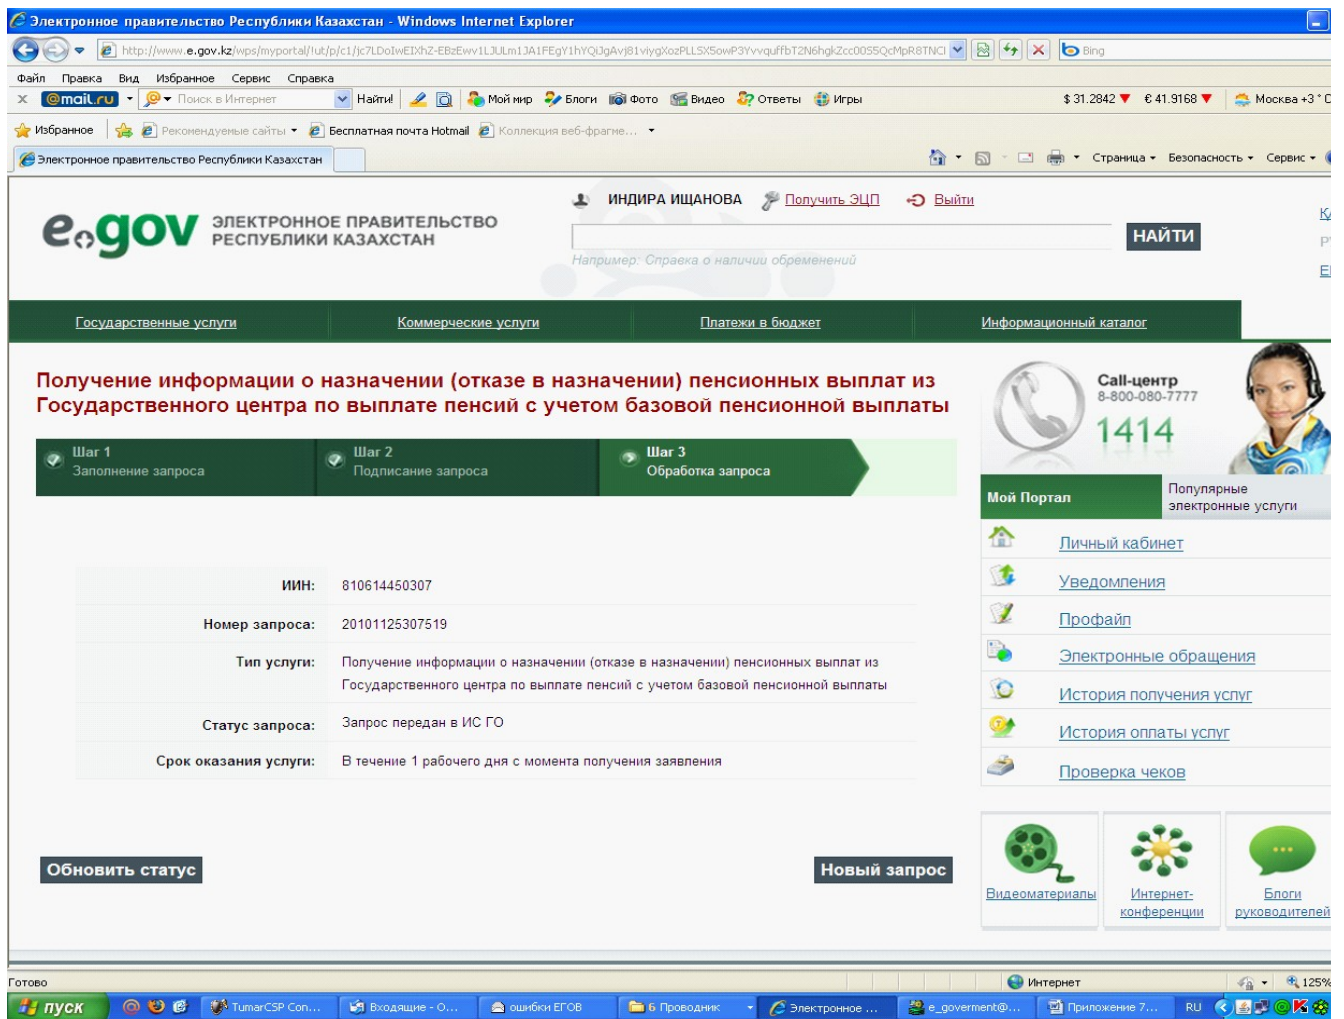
Электронное правительство Республики Казахстан - Windows Internet Explorer

http://www.e.gov.kz/wps/myportal/!ut/p/c1/jc7LDoIwEIXhZ-EBzEwv1LJULm1JA1FEgY1hYQjJgAvj81viygXozPLLSX5owP3YvvqufFbT2N6hgkZcc00S5QcMpR8TNCI

Bing

Файл Правка Вид Избранное Сервис Справка

mail.ru Поиск в Интернет Найти! Мой мир Блоги Фото Видео Ответы Игры $ 31.2842 € 41.9168 Москва +3 °C

Избранное Рекомендуемые сайты Бесплатная почта Hotmail Коллекция веб-фрагме...

Электронное правительство Республики Казахстан

Страница Безопасность Сервис

e.gov ЭЛЕКТРОННОЕ ПРАВИТЕЛЬСТВО РЕСПУБЛИКИ КАЗАХСТАН

ИНДИРА ИЩАНОВА Получить ЭЦП Выйти

НАЙТИ

Например: Справка о наличии обременений

Государственные услуги Коммерческие услуги Платежи в бюджет Информационный каталог

Получение информации о назначении (отказе в назначении) пенсионных выплат из Государственного центра по выплате пенсий с учетом базовой пенсионной выплаты

Шаг 1 Заполнение запроса

Шаг 2 Подписание запроса

Шаг 3 Обработка запроса

| | |
|---|---|
| ИИН: | 810614450307 |
| Номер запроса: | 20101125307519 |
| Тип услуги: | Получение информации о назначении (отказе в назначении) пенсионных выплат из Государственного центра по выплате пенсий с учетом базовой пенсионной выплаты |
| Статус запроса: | Запрос передан в ИС ГО |
| Срок оказания услуги: | В течение 1 рабочего дня с момента получения заявления |

Обновить статус

Новый запрос

Call-центр 8-800-080-7777 1414

Мой Портал

Популярные электронные услуги

Личный кабинет

Уведомления

Профайл

Электронные обращения

История получения услуг

История оплаты услуг

Проверка чеков

Видеоматериалы

Интернет-конференции

Блоги руководителей

Готово

Интернет

125%

пуск

TumarCSP Con...

Входящие - О...

ошибки ЕГОВ

6 Проводник

Электронное ...

e_goverment@...

Приложение 7...

RU